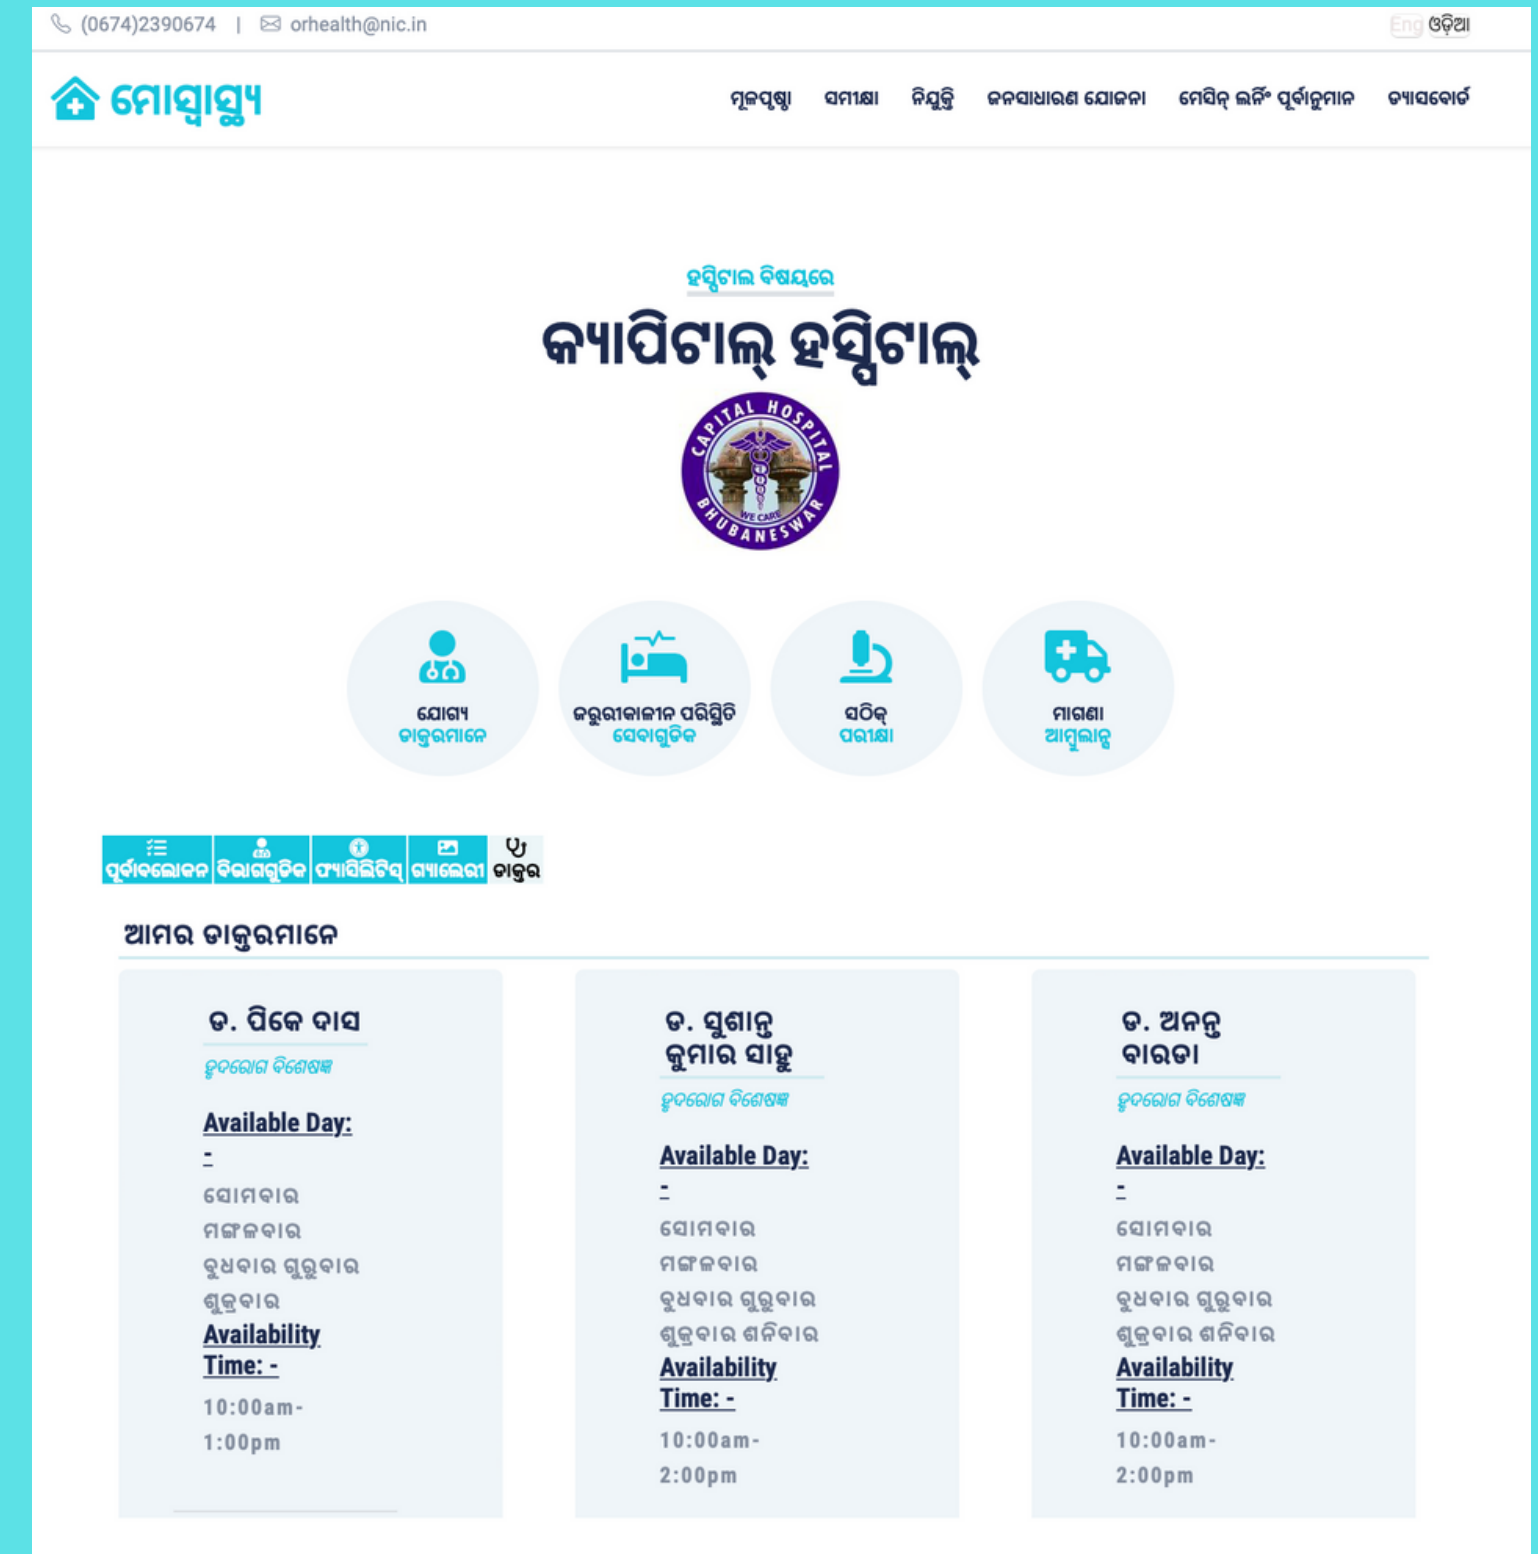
(0674)2390674 | orhealth@nic.in

Eng ଓଡ଼ିଆ

ମୋସ୍ୱାସ୍ଥ୍ୟ

ମୂଳପୃଷ୍ଠା ସମୀକ୍ଷା ନିଯୁକ୍ତି ଜନସାଧାରଣ ଯୋଜନା ମେସିନ୍ ଲର୍ନିଂ ପୂର୍ବାନୁମାନ ଡ୍ୟାସବୋର୍ଡ

ହସ୍ପିଟାଲ ବିଷୟରେ

କ୍ୟାପିଟାଲ୍ ହସ୍ପିଟାଲ୍

CAPITAL HOSPITAL
WE CARE
BHUBANESWAR

ଯୋଗ୍ୟ ଡାକ୍ତରମାନେ

ଜରୁରୀକାଳୀନ ପରିସ୍ଥିତି ସେବାଗୁଡିକ

ସଠିକ୍ ପରୀକ୍ଷା

ମାଗଣା ଆମ୍ବୁଲାନ୍ସ

ପୂର୍ବାବଲୋକନ | ବିଭାଗଗୁଡିକ | ଫ୍ୟାସିଲିଟିସ୍ | ଗ୍ୟାଲେରୀ | ଡାକ୍ତର

ଆମର ଡାକ୍ତରମାନେ

ଡ. ପିକେ ଦାସ

ହୃଦରୋଗ ବିଶେଷଜ୍ଞ

Available Day: -

ସୋମବାର ମଙ୍ଗଳବାର ବୁଧବାର ଗୁରୁବାର ଶୁକ୍ରବାର

Availability Time: -

10:00am-1:00pm

ଡ. ସୁଶାନ୍ତ କୁମାର ସାହୁ

ହୃଦରୋଗ ବିଶେଷଜ୍ଞ

Available Day: -

ସୋମବାର ମଙ୍ଗଳବାର ବୁଧବାର ଗୁରୁବାର ଶୁକ୍ରବାର ଶନିବାର

Availability Time: -

10:00am-2:00pm

ଡ. ଅନନ୍ତ ବାରଡା

ହୃଦରୋଗ ବିଶେଷଜ୍ଞ

Available Day: -

ସୋମବାର ମଙ୍ଗଳବାର ବୁଧବାର ଗୁରୁବାର ଶୁକ୍ରବାର ଶନିବାର

Availability Time: -

10:00am-2:00pm